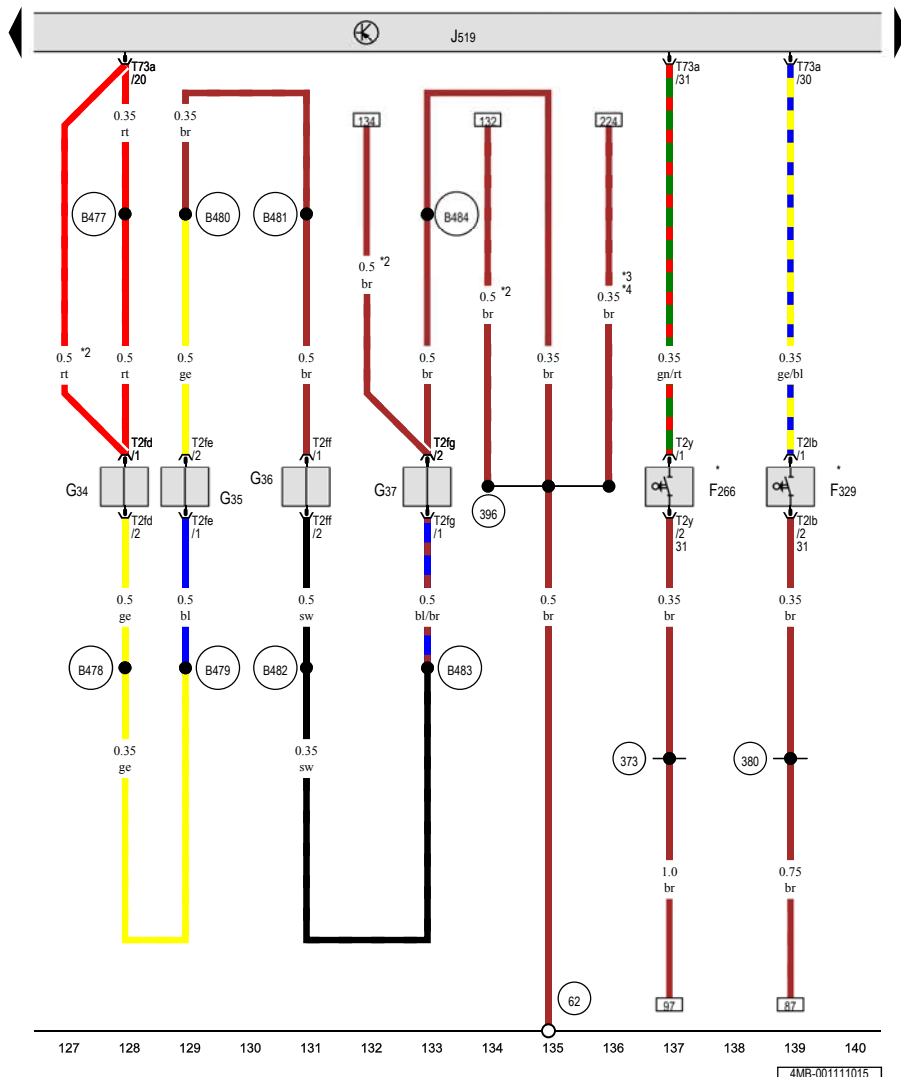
J519

T73a
/20

0.35
rt

0.35
br

134

132

224

T73a
/31

T73a
/30

B477

B480

B481

B484

0.5 *2
br

0.5 *2
br

0.35 *3 *4
br

0.5 *2
rt

0.5
rt

0.5
ge

0.5
br

0.5
br

0.35
br

0.35
gn/rt

0.35
ge/bl

T2fd
/1

T2fe
/2

T2ff
/1

T2fg
/2

T2y
/1

T2lb
/1

G34

G35

G36

G37

396

F266 *

F329 *

T2fd
/2

T2fe
/1

T2ff
/2

T2fg
/1

T2y
/2
31

T2lb
/2
31

0.5
ge

0.5
bl

0.5
sw

0.5
bl/br

0.5
br

0.35
br

0.35
br

B478

B479

B482

B483

0.35
ge

0.35
sw

373

380

1.0
br

0.75
br

62

97

87

127 128 129 130 131 132 133 134 135 136 137 138 139 140

4MB-001111015